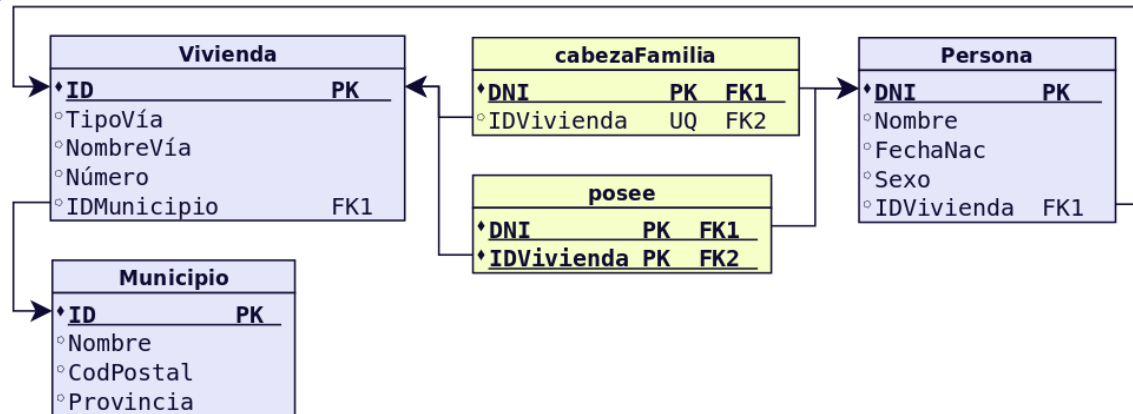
| Vivienda | |
|---|---|
| ID | PK |
| TipoVía | |
| NombreVía | |
| Número | |
| IDMunicipio | FK1 |

| cabezaFamilia | | |
|---|---|---|
| DNI | PK | FK1 |
| IDVivienda | UQ | FK2 |

| Persona | |
|---|---|
| DNI | PK |
| Nombre | |
| FechaNac | |
| Sexo | |
| IDVivienda | FK1 |

| posee | | |
|---|---|---|
| DNI | PK | FK1 |
| IDVivienda | PK | FK2 |

| Municipio | |
|---|---|
| ID | PK |
| Nombre | |
| CodPostal | |
| Provincia | |